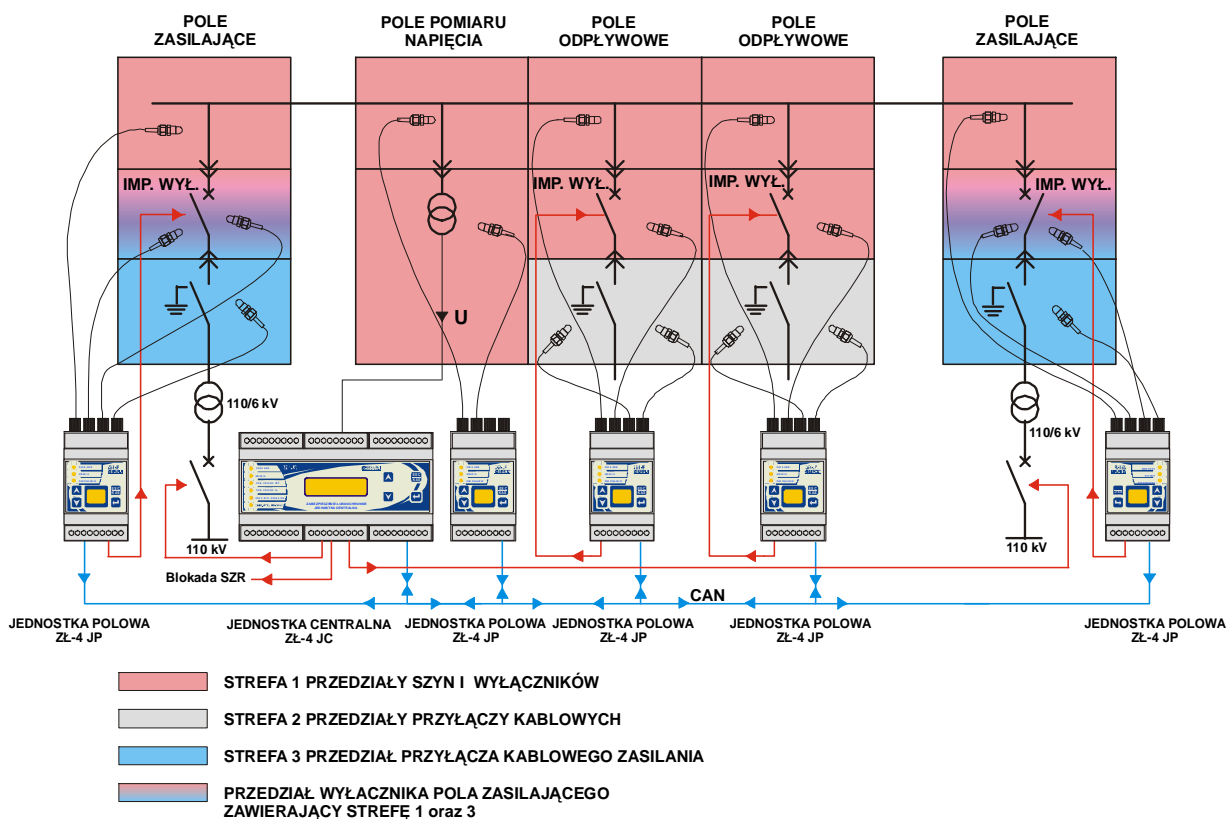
POLE ZASILAJĄCE

POLE POMIARU NAPIĘCIA

POLE ODPŁYWOWE

POLE ODPŁYWOWE

POLE ZASILAJĄCE

IMP. WYŁ.

IMP. WYŁ.

IMP. WYŁ.

IMP. WYŁ.

U

110/6 kV

110/6 kV

110 kV

110 kV

Blokada SZR

CAN

JEDNOSTKA POLOWA ZŁ-4 JP

JEDNOSTKA CENTRALNA ZŁ-4 JC

JEDNOSTKA POLOWA ZŁ-4 JP

JEDNOSTKA POLOWA ZŁ-4 JP

JEDNOSTKA POLOWA ZŁ-4 JP

JEDNOSTKA POLOWA ZŁ-4 JP

STREFA 1 PRZEDZIAŁY SZYN I WYŁĄCZNIKÓW

STREFA 2 PRZEDZIAŁY PRZYŁĄCZY KABLOWYCH

STREFA 3 PRZEDZIAŁ PRZYŁĄCZA KABLOWEGO ZASILANIA

PRZEDZIAŁ WYŁACZNIKA POLA ZASILAJĄCEGO ZAWIERAJĄCY STREFĘ 1 oraz 3